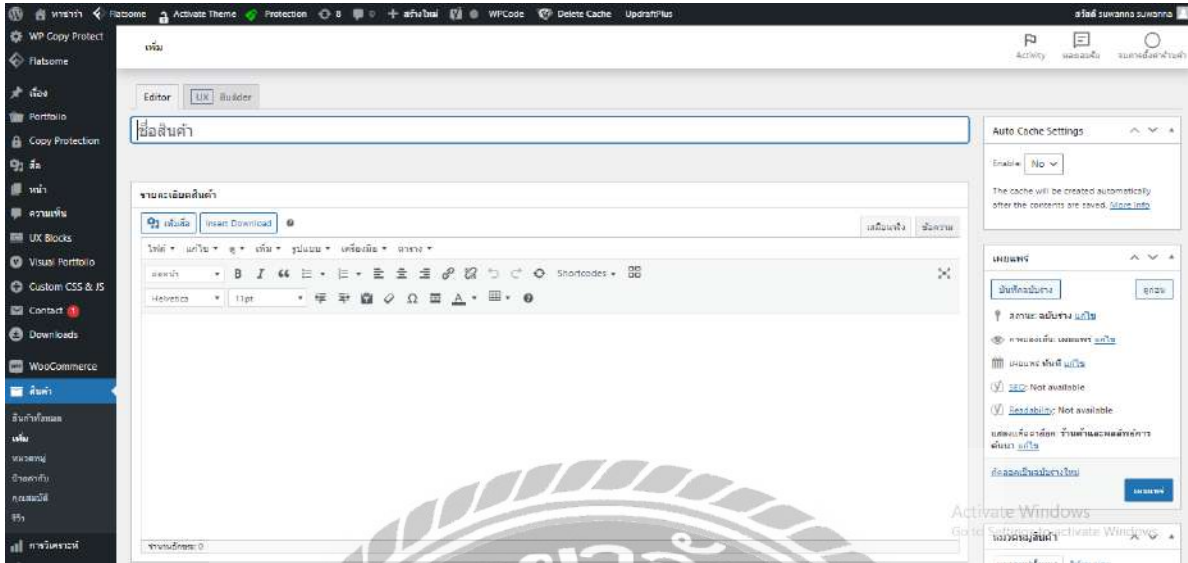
หาชาวา Flatsome Activate Theme Protection 8 0 + สร้างใหม่ WPCode Delete Cache UpdraftPlus สวัสดี suwanna suwanna

WP Copy Protect
Flatsome
เรื่อง
Portfolio
Copy Protection
สื่อ
หน้า
ความเห็น
UX Blocks
Visual Portfolio
Custom CSS & JS
Contact 1
Downloads
WooCommerce
สินค้า
สินค้าทั้งหมด
เพิ่ม
หมวดหมู่
ป้ายกำกับ
คุณสมบัติ
รีวิว
การวิเคราะห์

เพิ่ม

Activity
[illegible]
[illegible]

Editor UX Builder

ชื่อสินค้า

รายละเอียดสินค้า

เพิ่มสื่อ Insert Download

เสมือนจริง ข้อความ

ไฟล์ แก้ไข ดู เพิ่ม รูปแบบ เครื่องมือ ตาราง

ย่อหน้า B I Shortcodes

Helvetica 11pt

จำนวนคำ: 0

Auto Cache Settings

Enable No

The cache will be created automatically after the contents are saved. More info

เผยแพร่

บันทึกฉบับร่าง ดูก่อน

สถานะ: ฉบับร่าง แก้ไข

การมองเห็น: เผยแพร่ แก้ไข

เผยแพร่ ทันที แก้ไข

SEO: Not available

Readability: Not available

แสดงแค็ตตาล็อก: ร้านค้าและผลลัพธ์การค้นหา แก้ไข

ย้ายลงถังขยะ

เผยแพร่

Activate Windows
Go to Settings to activate Windows.

หมวดหมู่สินค้า